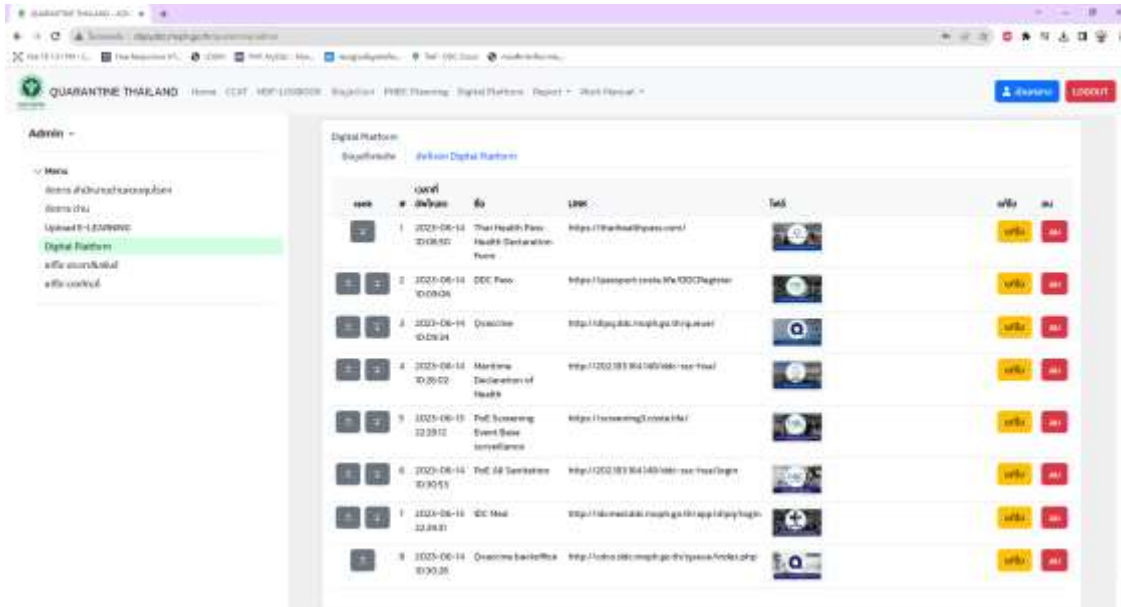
QUARANTINE THAILAND

Admin

Menu

Digital Platform

Digital Platform

| ลำดับ | # | วันที่ | ชื่อ | Link | โลโก้ | แก้ไข | ลบ |
|---|---|---|---|---|---|---|---|
| | 1 | 2023-06-14 10:08:50 | Thai Health Pass Health Declaration Form | https://thaihealthpass.com/ | | แก้ไข | ลบ |
| | 2 | 2023-06-14 10:09:06 | DDC Pass | https://passport.ddc.moph.go.th/DDCRegister | | แก้ไข | ลบ |
| | 3 | 2023-06-14 10:09:34 | Quarantine | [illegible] | | แก้ไข | ลบ |
| | 4 | 2023-06-14 10:35:02 | Maritime Declaration of Health | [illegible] | | แก้ไข | ลบ |
| | 5 | 2023-06-13 22:29:12 | PoE Screening Event Base surveillance | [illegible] | | แก้ไข | ลบ |
| | 6 | 2023-06-14 10:30:53 | PoE All Sanitation | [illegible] | | แก้ไข | ลบ |
| | 7 | 2023-06-14 22:24:31 | IDC Med | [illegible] | | แก้ไข | ลบ |
| | 8 | 2023-06-14 10:30:26 | Quarantine backoffice | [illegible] | | แก้ไข | ลบ |

LOGOUT